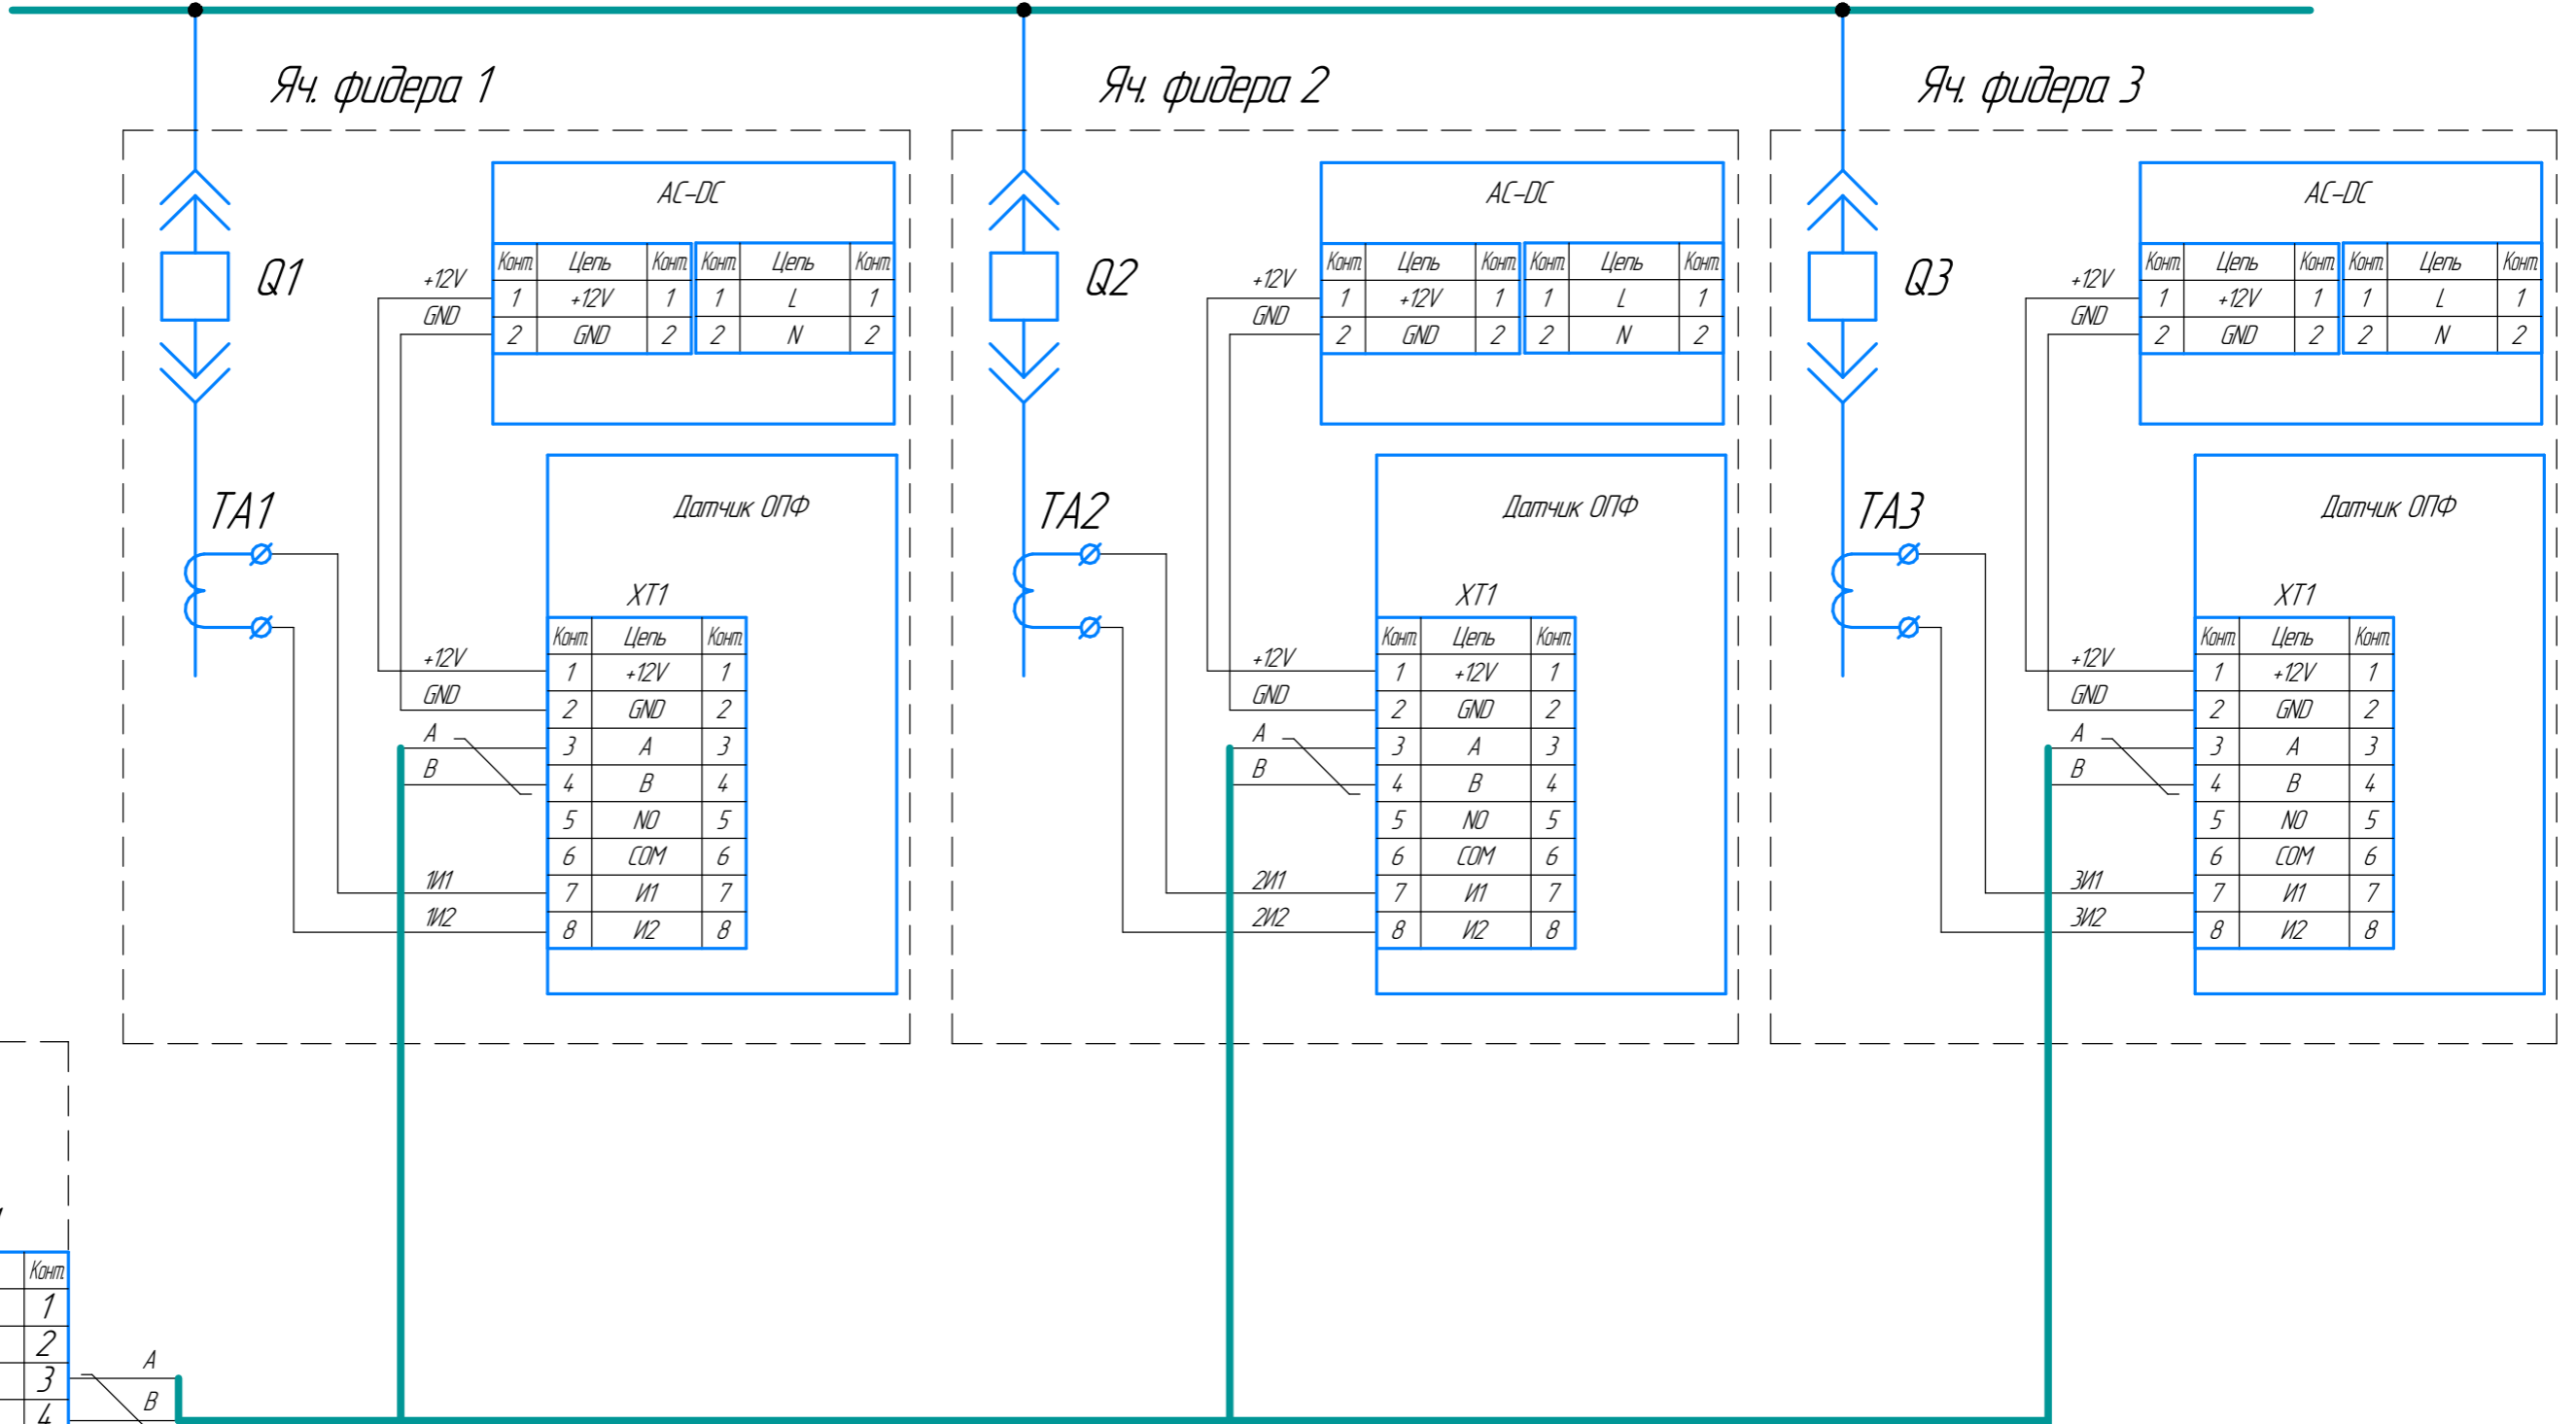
Яч. фидера 1

Q1

AC-DC

| Конт. | Цепь | Конт. |
|---|---|---|
| 1 | +12V | 1 |
| 2 | GND | 2 |

| Конт. | Цепь | Конт. |
|---|---|---|
| 1 | L | 1 |
| 2 | N | 2 |

+12V
GND

TA1

Датчик ОПФ

XT1

| Конт. | Цепь | Конт. |
|---|---|---|
| 1 | +12V | 1 |
| 2 | GND | 2 |
| 3 | A | 3 |
| 4 | B | 4 |
| 5 | NO | 5 |
| 6 | COM | 6 |
| 7 | И1 | 7 |
| 8 | И2 | 8 |

+12V
GND
A
B
1И1
1И2

Яч. фидера 2

Q2

AC-DC

| Конт. | Цепь | Конт. |
|---|---|---|
| 1 | +12V | 1 |
| 2 | GND | 2 |

| Конт. | Цепь | Конт. |
|---|---|---|
| 1 | L | 1 |
| 2 | N | 2 |

+12V
GND

TA2

Датчик ОПФ

XT1

| Конт. | Цепь | Конт. |
|---|---|---|
| 1 | +12V | 1 |
| 2 | GND | 2 |
| 3 | A | 3 |
| 4 | B | 4 |
| 5 | NO | 5 |
| 6 | COM | 6 |
| 7 | И1 | 7 |
| 8 | И2 | 8 |

+12V
GND
A
B
2И1
2И2

Яч. фидера 3

Q3

AC-DC

| Конт. | Цепь | Конт. |
|---|---|---|
| 1 | +12V | 1 |
| 2 | GND | 2 |

| Конт. | Цепь | Конт. |
|---|---|---|
| 1 | L | 1 |
| 2 | N | 2 |

+12V
GND

TA3

Датчик ОПФ

XT1

| Конт. | Цепь | Конт. |
|---|---|---|
| 1 | +12V | 1 |
| 2 | GND | 2 |
| 3 | A | 3 |
| 4 | B | 4 |
| 5 | NO | 5 |
| 6 | COM | 6 |
| 7 | И1 | 7 |
| 8 | И2 | 8 |

+12V
GND
A
B
3И1
3И2

| Конт. |
|---|
| 1 |
| 2 |
| 3 |
| 4 |

A
B